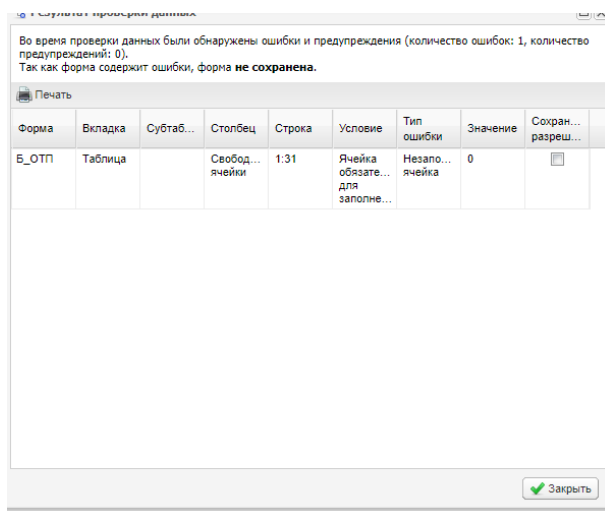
Результат проверки данных

Во время проверки данных были обнаружены ошибки и предупреждения (количество ошибок: 1, количество предупреждений: 0).
Так как форма содержит ошибки, форма **не сохранена**.

Печать

| Форма | Вкладка | Субтаб... | Столбец | Строка | Условие | Тип ошибки | Значение | Сохран... разреш... |
|---|---|---|---|---|---|---|---|---|
| Б_ОТП | Таблица | | Свобод... ячейки | 1:31 | Ячейка обязате... для заполне... | Незапо... ячейка | 0 | |

Закрыть